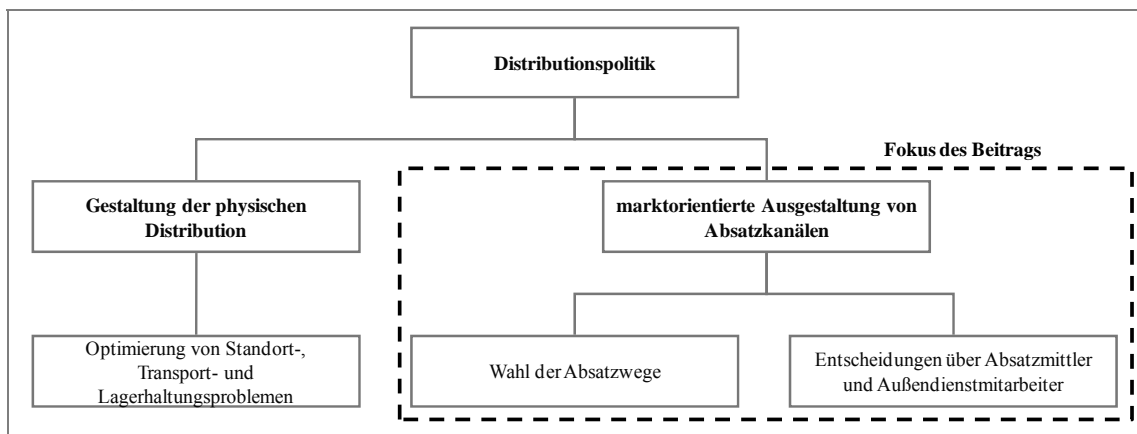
Distributionspolitik

Fokus des Beitrags

Gestaltung der physischen Distribution

marktorientierte Ausgestaltung von Absatzkanälen

Optimierung von Standort-, Transport- und Lagerhaltungsproblemen

Wahl der Absatzwege

Entscheidungen über Absatzmittler und Außendienstmitarbeiter